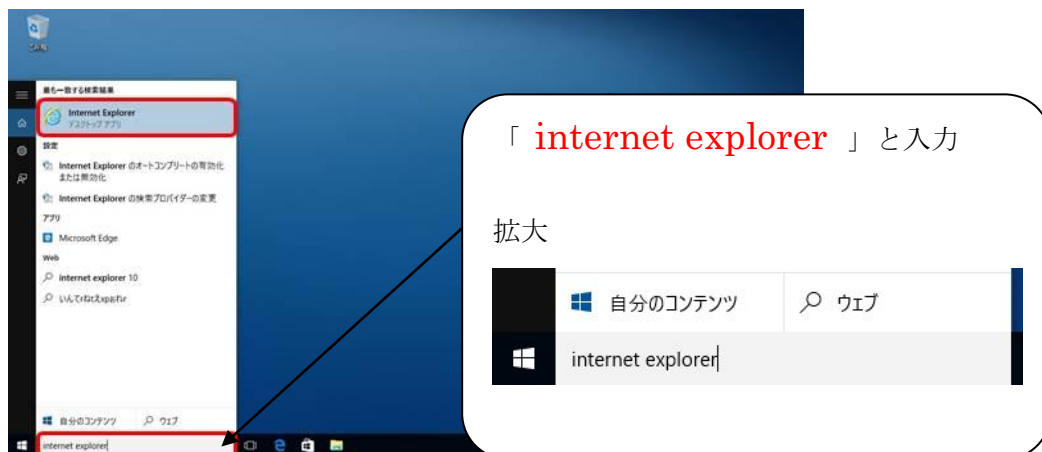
ごみ箱

最も一致する検索結果

Internet Explorer
デスクトップ アプリ

設定

Internet Explorer のオートコンプリートの有効化または無効化

Internet Explorer の検索プロバイダーの変更

アプリ

Microsoft Edge

Web

internet explorer 10

いんてrねtえxpおrer

自分のコンテンツ　ウェブ

internet explorer

「 internet explorer 」と入力

拡大

自分のコンテンツ　ウェブ

internet explorer